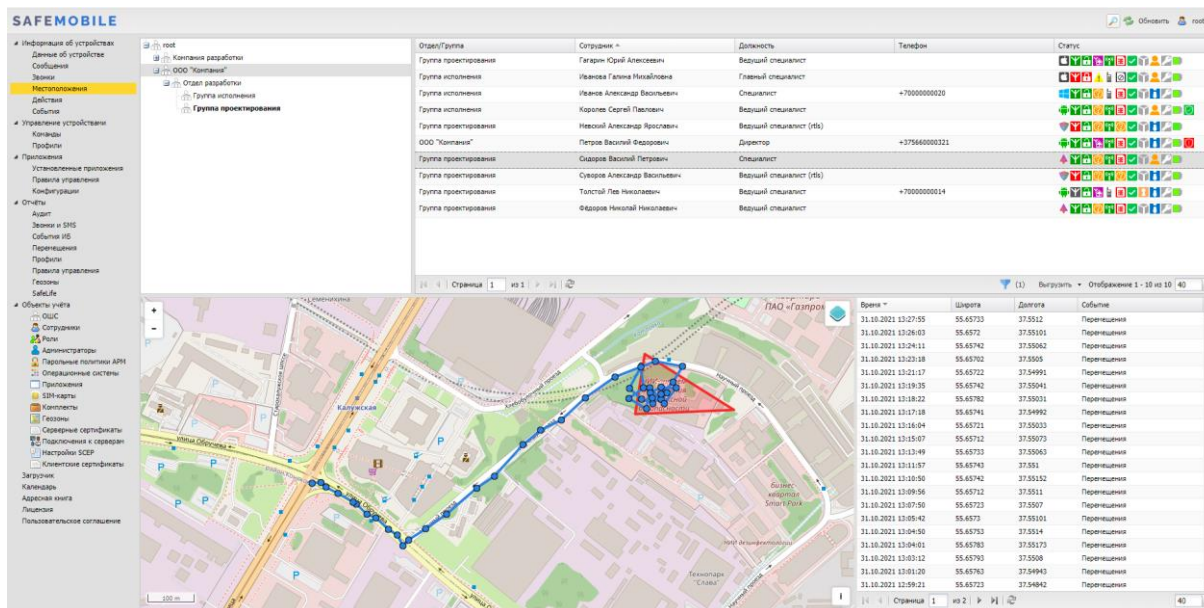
SAFEMOBILE

Обновить root

Информация об устройствах
Данные об устройстве
Сообщения
Звонки
Местоположения
Действия
События
Управление устройствами
Команды
Профили
Приложения
Установленные приложения
Правила управления
Конфигурации
Отчёты
Аудит
Звонки и SMS
События ИБ
Перемещения
Профили
Правила управления
Геозоны
SafeLife
Объекты учёта
ОШС
Сотрудники
Роли
Администраторы
Парольные политики АРМ
Операционные системы
Приложения
SIM-карты
Комплекты
Геозоны
Серверные сертификаты
Подключения к серверам
Настройки SCEP
Клиентские сертификаты
Загрузчик
Календарь
Адресная книга
Лицензия
Пользовательское соглашение

root
Компания разработки
ООО "Компания"
Отдел разработки
Группа исполнения
Группа проектирования

| Отдел/Группа | Сотрудник | Должность | Телефон | Статус |
|---|---|---|---|---|
| Группа проектирования | Гагарин Юрий Алексеевич | Ведущий специалист | | |
| Группа исполнения | Иванова Галина Михайловна | Главный специалист | | |
| Группа исполнения | Иванов Александр Васильевич | Специалист | +70000000020 | |
| Группа исполнения | Королев Сергей Павлович | Ведущий специалист | | |
| Группа проектирования | Невский Александр Ярославич | Ведущий специалист (rtls) | | |
| ООО "Компания" | Петров Василий Федорович | Директор | +375660000321 | |
| Группа проектирования | Сидоров Василий Петрович | Специалист | | |
| Группа проектирования | Суворов Александр Васильевич | Ведущий специалист (rtls) | | |
| Группа проектирования | Толстой Лев Николаевич | Ведущий специалист | +70000000014 | |
| Группа проектирования | Фёдоров Николай Николаевич | Ведущий специалист | | |

Страница 1 из 1
(1) Выгрузить Отображение 1 - 10 из 10 40

Калужская
улица Обручева
ПАО «Газпром»
Бизнес квартал Smart Park
Технопарк "Слава"
100 m

| Время | Широта | Долгота | Событие |
|---|---|---|---|
| 31.10.2021 13:27:55 | 55.65733 | 37.5512 | Перемещения |
| 31.10.2021 13:26:03 | 55.6572 | 37.55101 | Перемещения |
| 31.10.2021 13:24:11 | 55.65742 | 37.55062 | Перемещения |
| 31.10.2021 13:23:18 | 55.65702 | 37.5505 | Перемещения |
| 31.10.2021 13:21:17 | 55.65722 | 37.54991 | Перемещения |
| 31.10.2021 13:19:35 | 55.65742 | 37.55041 | Перемещения |
| 31.10.2021 13:18:22 | 55.65782 | 37.55031 | Перемещения |
| 31.10.2021 13:17:18 | 55.65741 | 37.54992 | Перемещения |
| 31.10.2021 13:16:04 | 55.65721 | 37.55033 | Перемещения |
| 31.10.2021 13:15:07 | 55.65712 | 37.55073 | Перемещения |
| 31.10.2021 13:13:49 | 55.65733 | 37.55063 | Перемещения |
| 31.10.2021 13:11:57 | 55.65743 | 37.551 | Перемещения |
| 31.10.2021 13:10:50 | 55.65742 | 37.55152 | Перемещения |
| 31.10.2021 13:09:56 | 55.65712 | 37.5511 | Перемещения |
| 31.10.2021 13:07:50 | 55.65723 | 37.5507 | Перемещения |
| 31.10.2021 13:05:42 | 55.6573 | 37.55101 | Перемещения |
| 31.10.2021 13:04:50 | 55.65753 | 37.5514 | Перемещения |
| 31.10.2021 13:04:01 | 55.65783 | 37.55173 | Перемещения |
| 31.10.2021 13:03:12 | 55.65793 | 37.5508 | Перемещения |
| 31.10.2021 13:01:20 | 55.65763 | 37.54943 | Перемещения |
| 31.10.2021 12:59:21 | 55.65723 | 37.54842 | Перемещения |

Страница 1 из 2 40